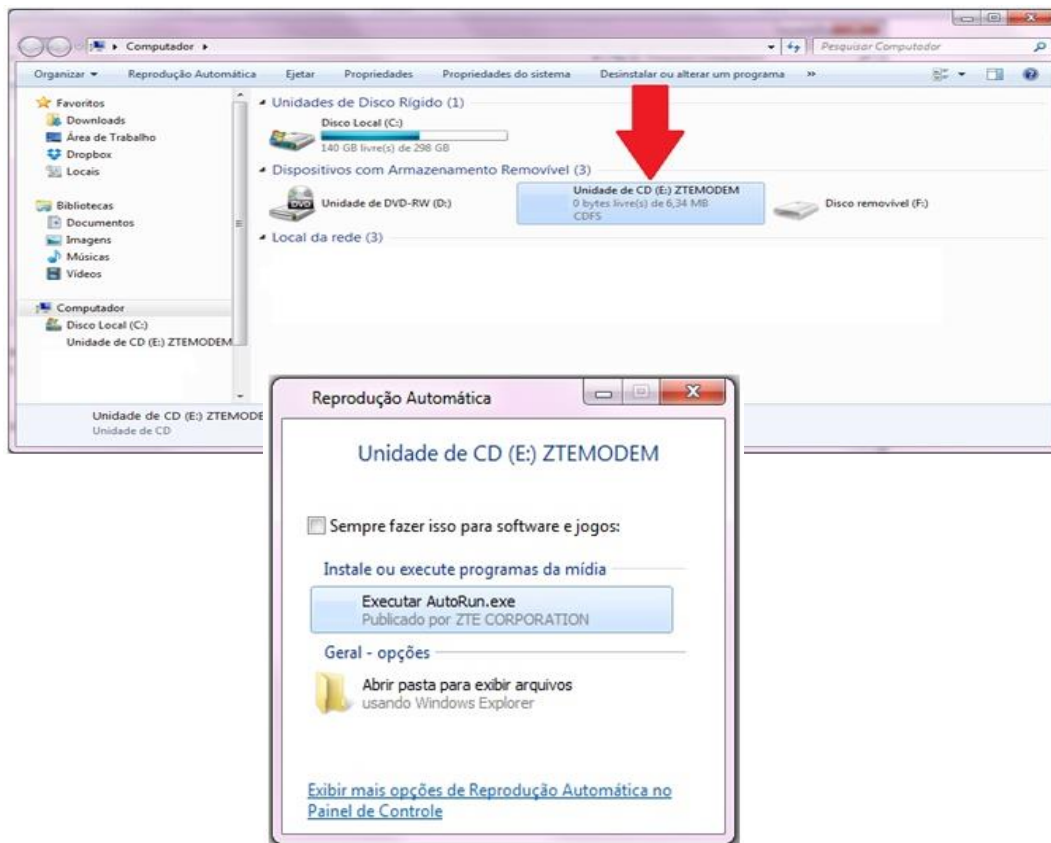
Computador ▸

Pesquisar Computador

Organizar ▾ Reprodução Automática Ejetar Propriedades Propriedades do sistema Desinstalar ou alterar um programa »

Favoritos
Downloads
Área de Trabalho
Dropbox
Locais

Bibliotecas
Documentos
Imagens
Músicas
Vídeos

Computador
Disco Local (C:)
Unidade de CD (E:) ZTEMODEM

Unidades de Disco Rígido (1)

Disco Local (C:)
140 GB livre(s) de 298 GB

Dispositivos com Armazenamento Removível (3)

Unidade de DVD-RW (D:)

Unidade de CD (E:) ZTEMODEM
0 bytes livre(s) de 6,34 MB
CDFS

Disco removível (F:)

Local da rede (3)

Unidade de CD (E:) ZTEMODE
Unidade de CD

Reprodução Automática

Unidade de CD (E:) ZTEMODEM

Sempre fazer isso para software e jogos:

Instale ou execute programas da mídia

Executar AutoRun.exe
Publicado por ZTE CORPORATION

Geral - opções

Abrir pasta para exibir arquivos
usando Windows Explorer

Exibir mais opções de Reprodução Automática no Painel de Controle